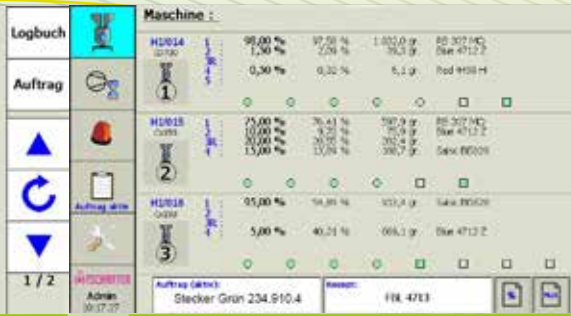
Logbuch

Auftrag

1 / 2

Auftrag aktiv

Admin
09:17:27

Maschine :

M1/014
1
2
3R
4
5
98,00 %
1,50 %
0,50 %
97,50 %
2,09 %
0,32 %
1.022,0 gr.
38,3 gr.
6,1 gr.
RB 307 MG
Blue 4712 Z
Rod 9450 H

M1/015
1
2
3R
4
75,00 %
10,00 %
30,00 %
15,00 %
76,41 %
9,22 %
29,52 %
15,09 %
597,9 gr.
75,9 gr.
352,4 gr.
108,7 gr.
RB 307 MG
Blue 4712 Z
Sabic BE020

M1/016
1
2
3R
95,00 %
5,00 %
94,89 %
40,21 %
933,4 gr.
666,1 gr.
Sabic BE020
Blue 4712 Z

Auftrag (aktiv):
Stecker Grün 234.910.4

Rezept:
FBL 4713